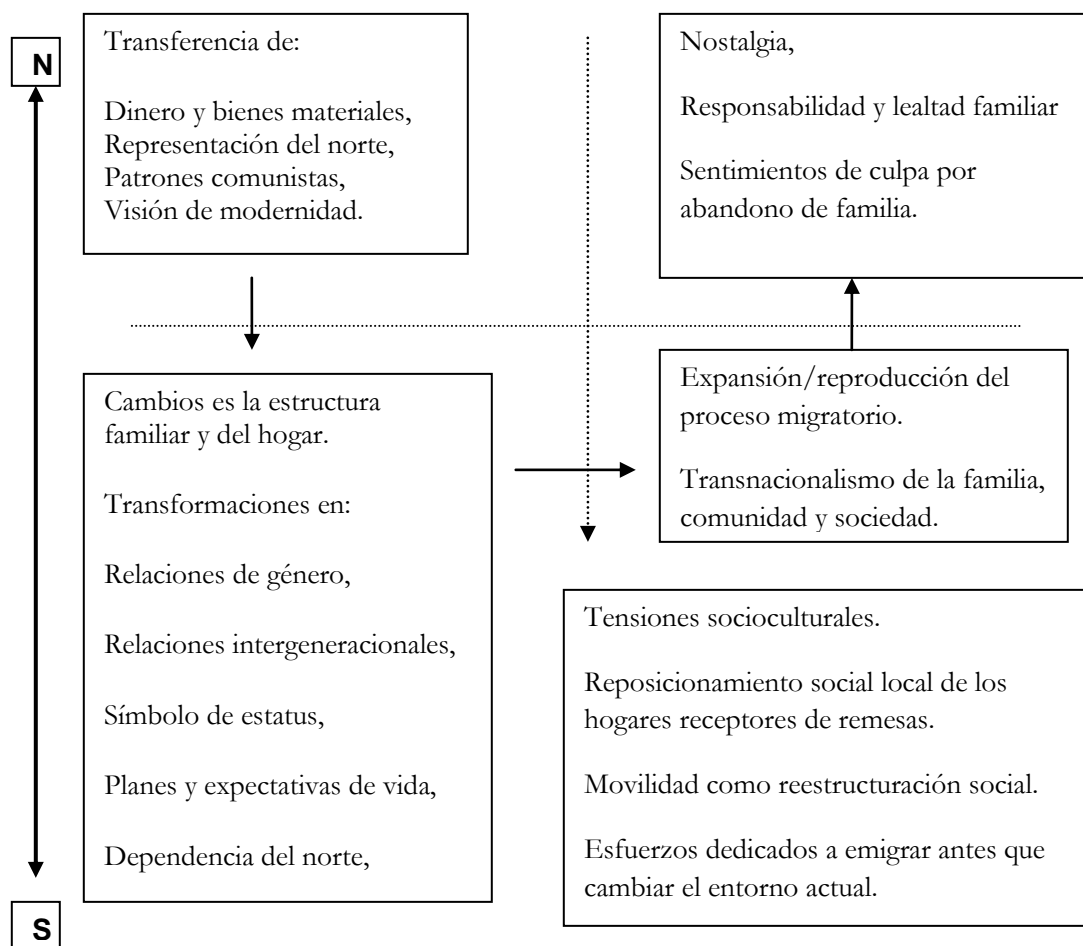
N

Transferencia de:

Dinero y bienes materiales,
Representación del norte,
Patrones comunistas,
Visión de modernidad.

Nostalgia,

Responsabilidad y lealtad familiar

Sentimientos de culpa por abandono de familia.

Cambios es la estructura familiar y del hogar.

Transformaciones en:

Relaciones de género,

Relaciones intergeneracionales,

Símbolo de estatus,

Planes y expectativas de vida,

Dependencia del norte,

Expansión/reproducción del proceso migratorio.

Transnacionalismo de la familia, comunidad y sociedad.

Tensiones socioculturales.

Reposicionamiento social local de los hogares receptores de remesas.

Movilidad como reestructuración social.

Esfuerzos dedicados a emigrar antes que cambiar el entorno actual.

S